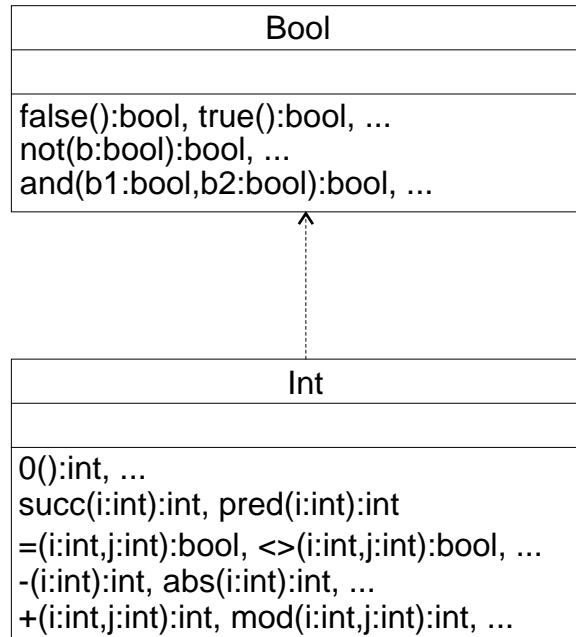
Bool

false():bool, true():bool, ...
not(b:bool):bool, ...
and(b1:bool,b2:bool):bool, ...

Int

0():int, ...
succ(i:int):int, pred(i:int):int
=(i:int,j:int):bool, <>(i:int,j:int):bool, ...
-(i:int):int, abs(i:int):int, ...
+(i:int,j:int):int, mod(i:int,j:int):int, ...